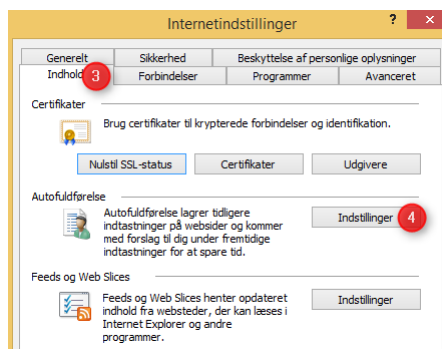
Internetindstillinger
?
Generelt
Sikkerhed
Beskyttelse af personlige oplysninger
Indhold
3
Forbindelser
Programmer
Avanceret
Certifikater
Brug certifikater til krypterede forbindelser og identifikation.
Nulstil SSL-status
Certifikater
Udgivere
Autofuldførelse
Autofuldførelse lagrer tidligere indtastninger på websider og kommer med forslag til dig under fremtidige indtastninger for at spare tid.
Indstillinger
4
Feeds og Web Slices
Feeds og Web Slices henter opdateret indhold fra websteder, der kan læses i Internet Explorer og andre programmer.
Indstillinger